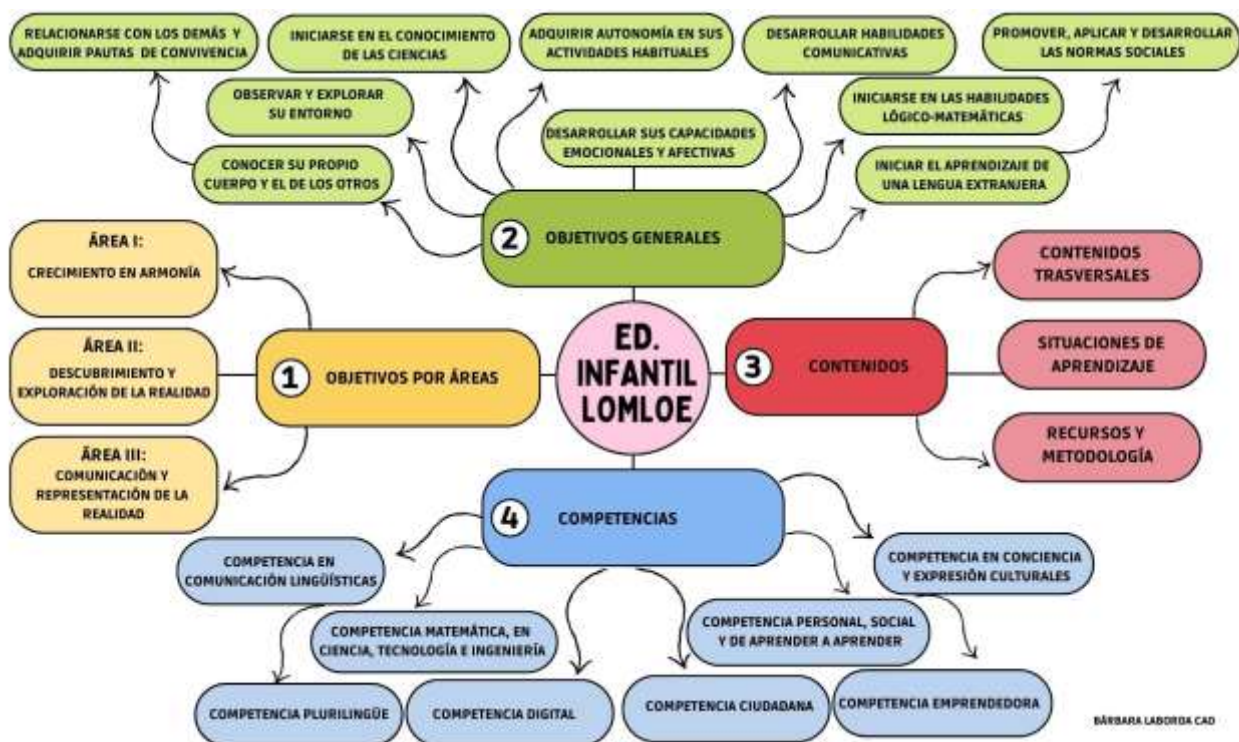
ED. INFANTIL LOMLOE

2 OBJETIVOS GENERALES

RELACIONARSE CON LOS DEMÁS Y ADQUIRIR PAUTAS DE CONVIVENCIA

INICIARSE EN EL CONOCIMIENTO DE LAS CIENCIAS

ADQUIRIR AUTONOMÍA EN SUS ACTIVIDADES HABITUALES

DESARROLLAR HABILIDADES COMUNICATIVAS

PROMOVER, APLICAR Y DESARROLLAR LAS NORMAS SOCIALES

OBSERVAR Y EXPLORAR SU ENTORNO

INICIARSE EN LAS HABILIDADES LÓGICO-MATEMÁTICAS

DESARROLLAR SUS CAPACIDADES EMOCIONALES Y AFECTIVAS

CONOCER SU PROPIO CUERPO Y EL DE LOS OTROS

INICIAR EL APRENDIZAJE DE UNA LENGUA EXTRANJERA

1 OBJETIVOS POR ÁREAS

ÁREA I: CRECIMIENTO EN ARMONÍA

ÁREA II: DESCUBRIMIENTO Y EXPLORACIÓN DE LA REALIDAD

ÁREA III: COMUNICACIÓN Y REPRESENTACIÓN DE LA REALIDAD

3 CONTENIDOS

CONTENIDOS TRASVERSALES

SITUACIONES DE APRENDIZAJE

RECURSOS Y METODOLOGÍA

4 COMPETENCIAS

COMPETENCIA EN COMUNICACIÓN LINGÜÍSTICAS

COMPETENCIA EN CONCIENCIA Y EXPRESIÓN CULTURALES

COMPETENCIA MATEMÁTICA, EN CIENCIA, TECNOLOGÍA E INGENIERÍA

COMPETENCIA PERSONAL, SOCIAL Y DE APRENDER A APRENDER

COMPETENCIA PLURILINGÜE

COMPETENCIA DIGITAL

COMPETENCIA CIUDADANA

COMPETENCIA EMPRENDEDORA

BÁRBARA LABORDA CAD